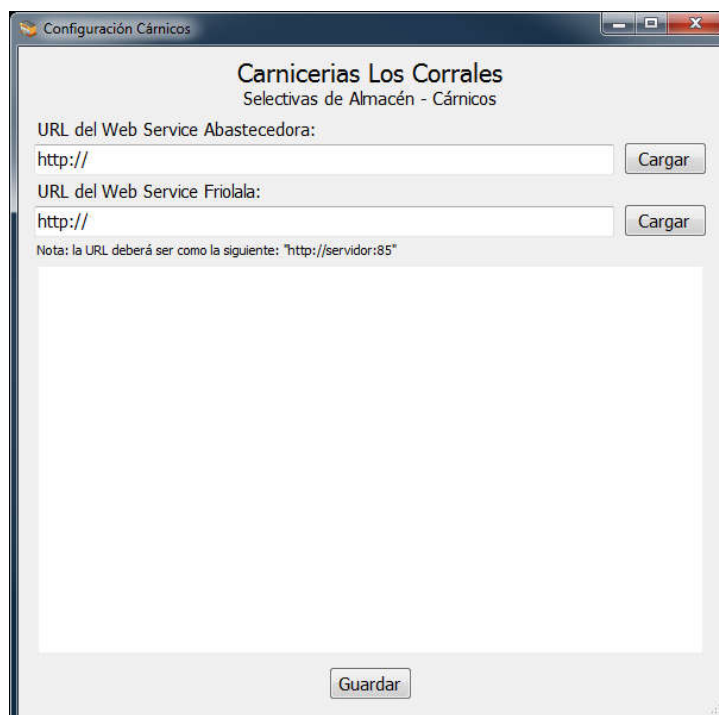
Configuración Cárnicos

Carnicerias Los Corrales
Selectivas de Almacén - Cárnicos

URL del Web Service Abastecedora:

http://

Cargar

URL del Web Service Friolala:

http://

Cargar

Nota: la URL deberá ser como la siguiente: "http://servidor:85"

Guardar